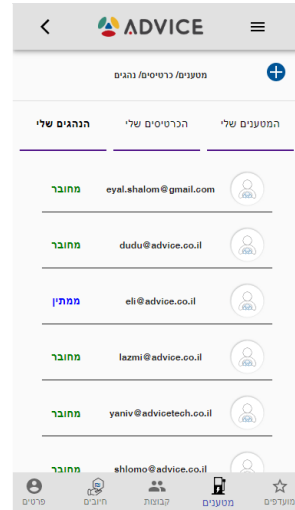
ADVICE

מטענים/ כרטיסים/ נהגים

המטענים שלי
הכרטיסים שלי
הנהגים שלי

eyal.shalom@gmail.com מחובר
dudu@advice.co.il מחובר
eli@advice.co.il ממתין
lazmi@advice.co.il מחובר
yaniv@advicetech.co.il מחובר
shlomo@advice.co.il מחובר

מועדפים
מטענים
קבוצות
חיובים
פרטים